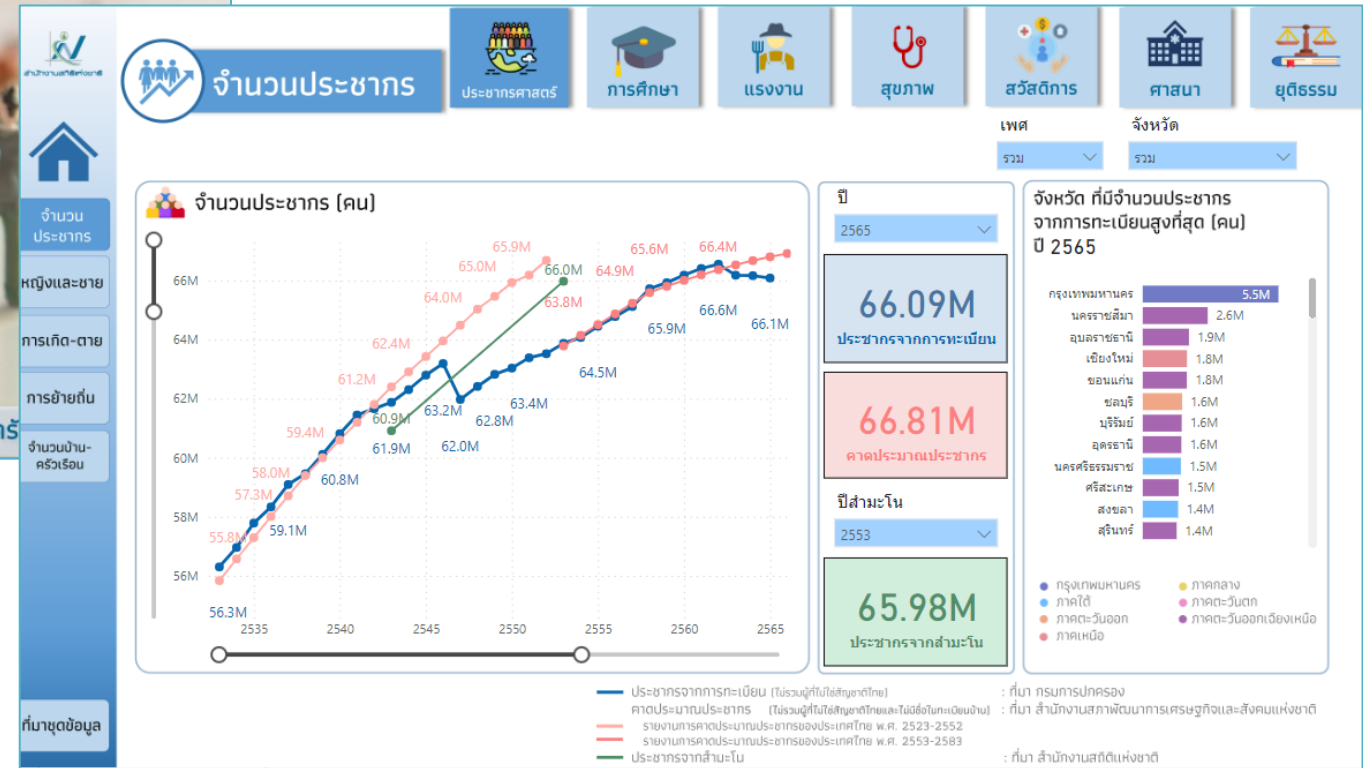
สำนักงานสถิติแห่งชาติ

จำนวนประชากร

ประชากรศาสตร์ | การศึกษา | แรงงาน | สุขภาพ | สวัสดิการ | ศาสนา | ยุติธรรม

เพศ
รวม

จังหวัด
รวม

จำนวนประชากร
หญิงและชาย
การเกิด-ตาย
การย้ายถิ่น
จำนวนบ้าน-ครัวเรือน

จำนวนประชากร (คน)

66M
64M
62M
60M
58M
56M

56.3M 55.8M 57.3M 58.0M 59.1M 59.4M 60.8M 61.2M 60.9M 61.9M 62.4M 63.2M 62.0M 62.8M 63.4M 64.0M 65.0M 65.9M 66.0M 63.8M 64.5M 64.9M 65.6M 65.9M 66.4M 66.6M 66.1M

2535 2540 2545 2550 2555 2560 2565

ปี
2565

66.09M
ประชากรจากการทะเบียน

66.81M
คาดประมาณประชากร

ปีสำมะโน
2553

65.98M
ประชากรจากสำมะโน

จังหวัด ที่มีจำนวนประชากรจากการทะเบียนสูงที่สุด (คน) ปี 2565

| จังหวัด | จำนวน |
|---|---|
| กรุงเทพมหานคร | 5.5M |
| นครราชสีมา | 2.6M |
| อุบลราชธานี | 1.9M |
| เชียงใหม่ | 1.8M |
| ขอนแก่น | 1.8M |
| ชลบุรี | 1.6M |
| บุรีรัมย์ | 1.6M |
| อุดรธานี | 1.6M |
| นครศรีธรรมราช | 1.5M |
| ศรีสะเกษ | 1.5M |
| สงขลา | 1.4M |
| สุรินทร์ | 1.4M |

กรุงเทพมหานคร
ภาคกลาง
ภาคใต้
ภาคตะวันตก
ภาคตะวันออก
ภาคตะวันออกเฉียงเหนือ
ภาคเหนือ

ที่มาชุดข้อมูล

ประชากรจากการทะเบียน (ไม่รวมผู้ที่ไม่ใช่สัญชาติไทย) : ที่มา กรมการปกครอง
คาดประมาณประชากร (ไม่รวมผู้ที่ไม่ใช่สัญชาติไทยและไม่มีชื่อในทะเบียนบ้าน) : ที่มา สำนักงานสภาพัฒนาการเศรษฐกิจและสังคมแห่งชาติ
รายงานการคาดประมาณประชากรของประเทศไทย พ.ศ. 2523-2552
รายงานการคาดประมาณประชากรของประเทศไทย พ.ศ. 2553-2583
ประชากรจากสำมะโน : ที่มา สำนักงานสถิติแห่งชาติ